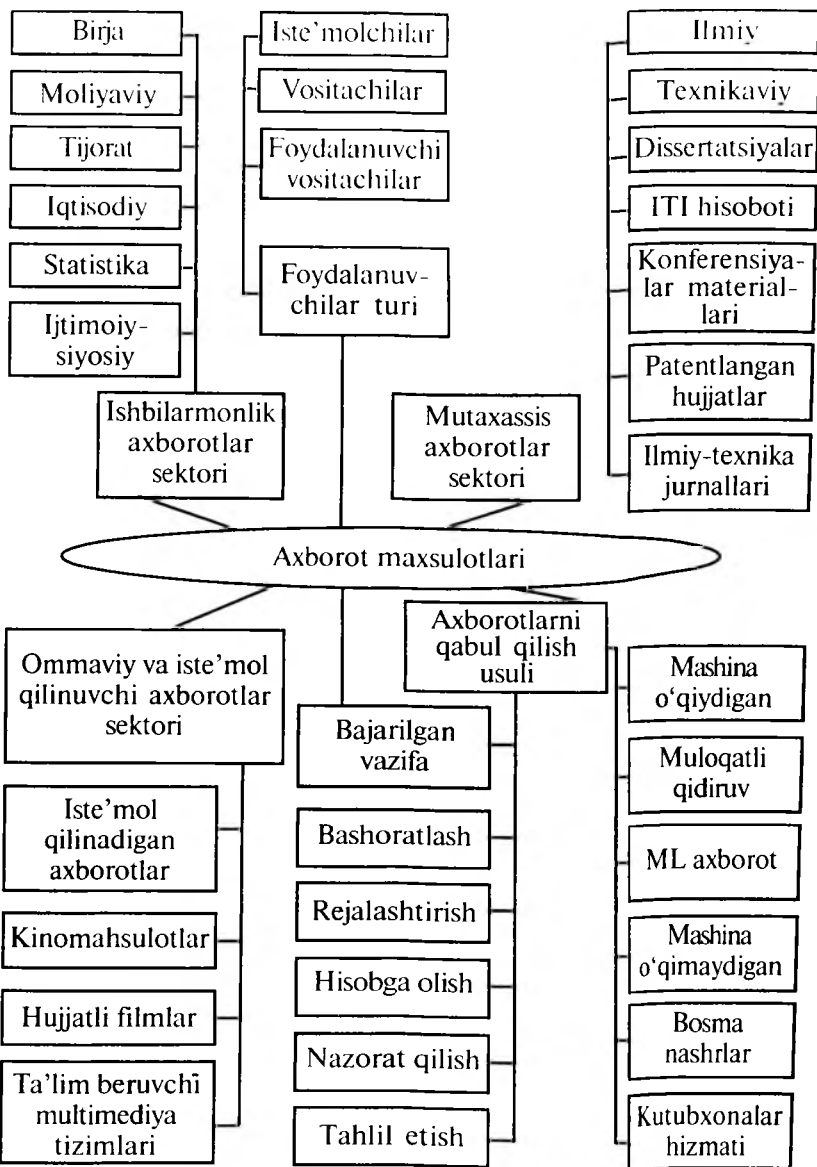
Birja
Moliyaviy
Tijorat
Iqtisodiy
Statistika
Ijtimoiy-siyosiy

Iste'molchilar
Vositachilar
Foydalanuvchi vositachilar
Foydalanuvchilar turi

Ilmiy
Texnikaviy
Dissertatsiyalar
ITI hisoboti
Konferensiyalar materiallari
Patentlangan hujjatlar
Ilmiy-texnika jurnallari

Ishbilarmonlik axborotlar sektori

Mutaxassis axborotlar sektori

Axborot maxsulotlari

Ommaviy va iste'mol qilinuvchi axborotlar sektori

Iste'mol qilinadigan axborotlar
Kinomahsulotlar
Hujjatli filmlar
Ta'lim beruvchi multimediya tizimlari

Bajarilgan vazifa
Bashoratlash
Rejalashtirish
Hisobga olish
Nazorat qilish
Tahlil etish

Axborotlarni qabul qilish usuli

Mashina o'qiydigan
Muloqatli qidiruv
ML axborot
Mashina o'qimaydigan
Bosma nashrlar
Kutubxonalar hizmati